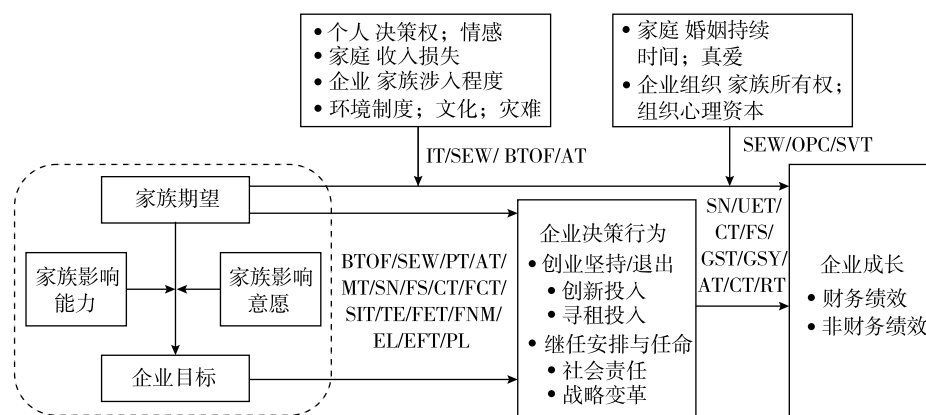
• 个人 决策权；情感
• 家庭 收入损失
• 企业 家族涉入程度
• 环境制度；文化；灾难

• 家庭 婚姻持续时间；真爱
• 企业组织 家族所有权；组织心理资本

IT/SEW/ BTOF/AT

SEW/OPC/SVT

家族期望

家族影响能力

家族影响意愿

企业目标

BTOF/SEW/PT/AT/MT/SN/FS/CT/FCT/SIT/TE/FET/FNM/EL/EFT/PL

企业决策行为
• 创业坚持/退出
• 创新投入
• 寻租投入
• 继任安排与任命
• 社会责任
• 战略变革

SN/UET/CT/FS/GST/GSY/AT/CT/RT

企业成长
• 财务绩效
• 非财务绩效